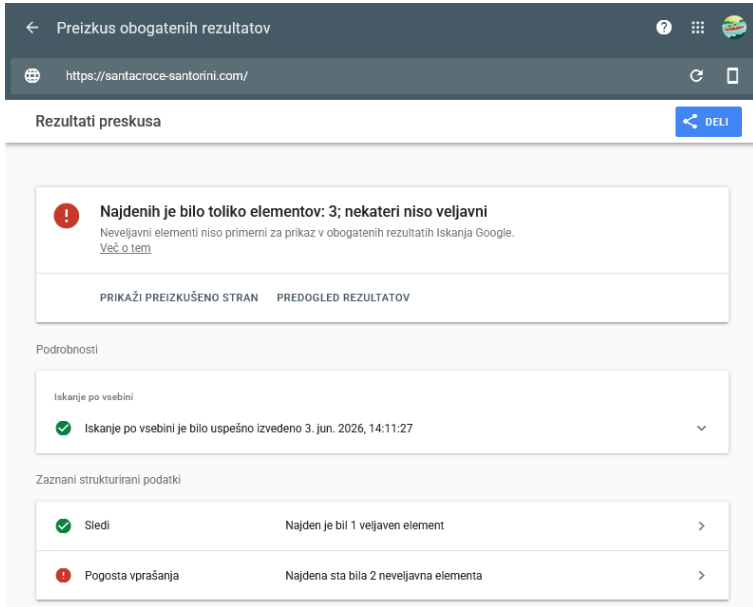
Preizkus obogatenih rezultatov

https://santacroce-santorini.com/

Rezultati preskusa

DELI

Najdenih je bilo toliko elementov: 3; nekateri niso veljavni

Neveljavni elementi niso primerni za prikaz v obogatenih rezultatih Iskanja Google.
Več o tem

PRIKAŽI PREIZKUŠENO STRAN    PREDOGLED REZULTATOV

Podrobnosti

Iskanje po vsebini

Iskanje po vsebini je bilo uspešno izvedeno 3. jun. 2026, 14:11:27

Zaznani strukturirani podatki

| Sledi | Najden je bil 1 veljaven element |
|---|---|
| Pogosta vprašanja | Najdena sta bila 2 neveljavna elementa |